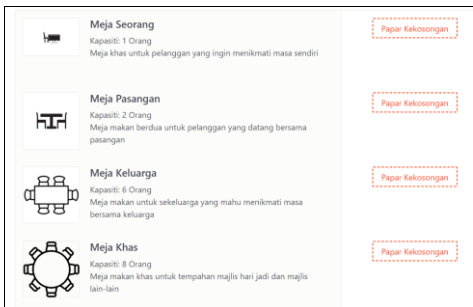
Meja Seorang
Kapasiti: 1 Orang
Meja khas untuk pelanggan yang ingin menikmati masa sendiri

Papar Kekosongan

Meja Pasangan
Kapasiti: 2 Orang
Meja makan berdua untuk pelanggan yang datang bersama pasangan

Papar Kekosongan

Meja Keluarga
Kapasiti: 6 Orang
Meja makan untuk sekeluarga yang mahu menikmati masa bersama keluarga

Papar Kekosongan

Meja Khas
Kapasiti: 8 Orang
Meja makan khas untuk tempahan majlis hari jadi dan majlis lain-lain

Papar Kekosongan